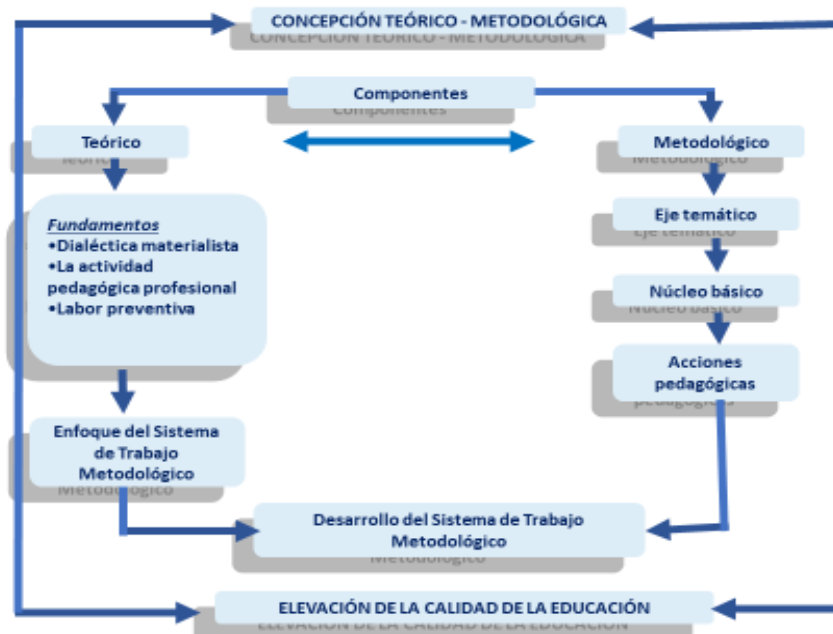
CONCEPCIÓN TEÓRICO - METODOLÓGICA

Componentes

Teórico

Metodológico

*Fundamentos*
•Dialéctica materialista
•La actividad pedagógica profesional
•Labor preventiva

Eje temático

Núcleo básico

Acciones pedagógicas

Enfoque del Sistema de Trabajo Metodológico

Desarrollo del Sistema de Trabajo Metodológico

ELEVACIÓN DE LA CALIDAD DE LA EDUCACIÓN